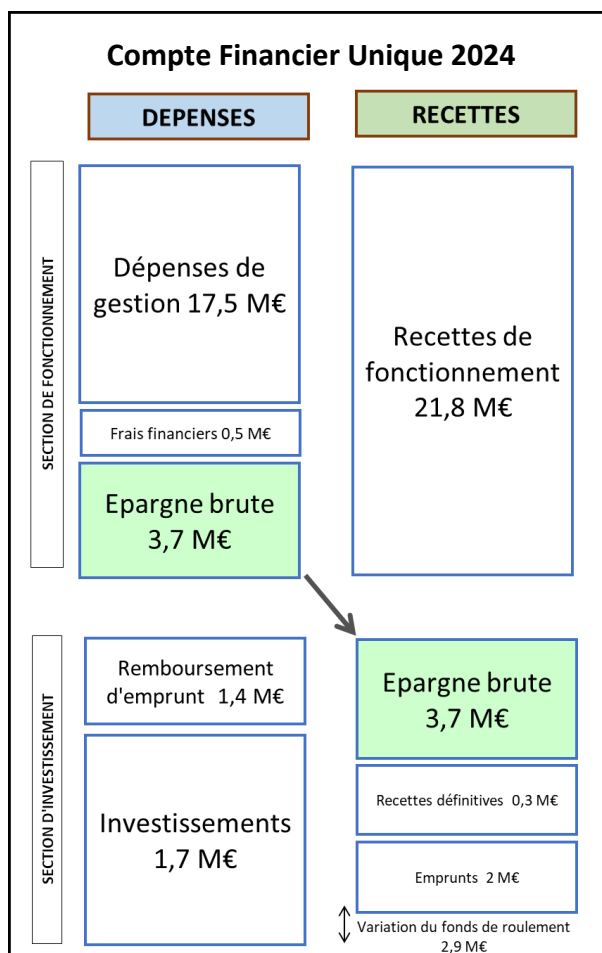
Compte Financier Unique 2024

DEPENSES

RECETTES

SECTION DE FONCTIONNEMENT

Dépenses de gestion 17,5 M€

Frais financiers 0,5 M€

Epargne brute 3,7 M€

Recettes de fonctionnement 21,8 M€

SECTION D'INVESTISSEMENT

Remboursement d'emprunt 1,4 M€

Investissements 1,7 M€

Epargne brute 3,7 M€

Recettes définitives 0,3 M€

Emprunts 2 M€

Variation du fonds de roulement 2,9 M€